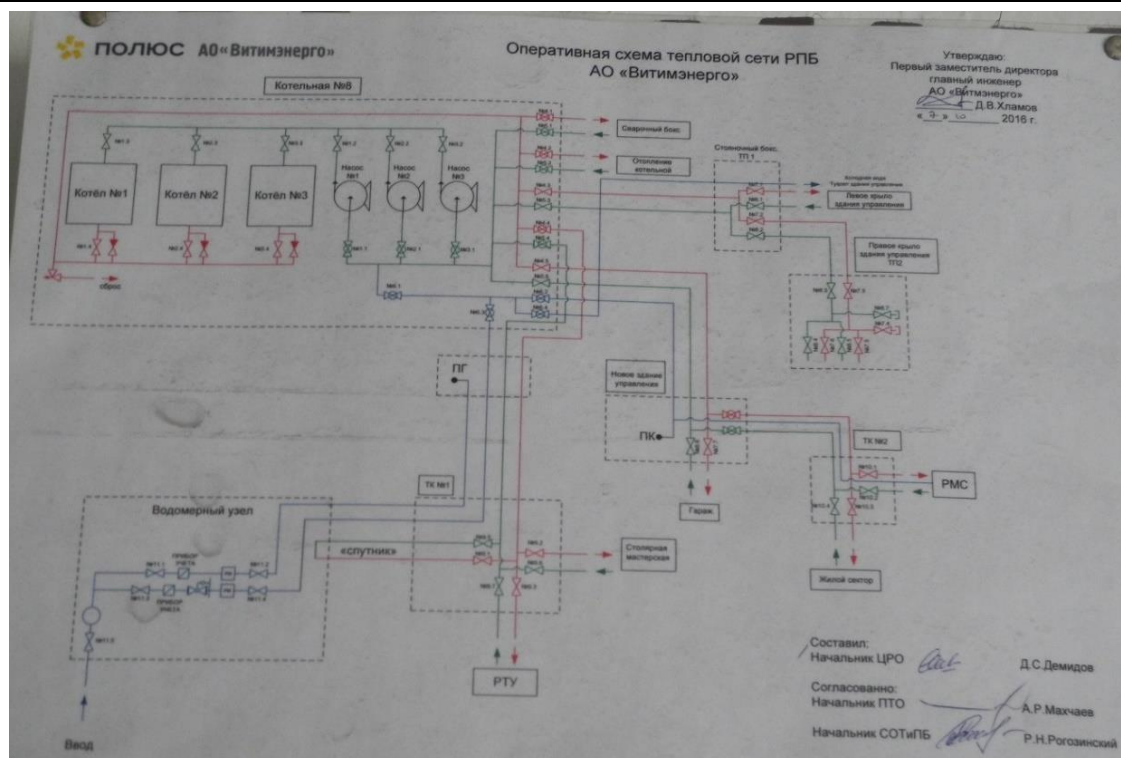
ПОЛЮС АО«Витимэнерго»

Оперативная схема тепловой сети РПБ АО «Витимэнерго»

Утверждаю:
Первый заместитель директора
главный инженер
АО «Витимэнерго»
Д.В.Хламов
« 7 » 10 2016 г.

Котельная №8

Котёл №1

Котёл №2

Котёл №3

Насос №1

Насос №2

Насос №3

сброс

Сварочный бокс

Отопление котельной

Станочный бокс. ТП 1

Холодная вода
Туалет здания управления

Левое крыло здания управления

Правое крыло здания управления ТП2

ПГ

Новое здание управления

ПК

ТК №2

РМС

Гараж

ТК №1

Водомерный узел

прибор учета

прибор учета

«спутник»

Столярная мастерская

Жилой сектор

РТУ

Ввод

Составил:
Начальник ЦРО Д.С.Демидов

Согласованно:
Начальник ПТО А.Р.Махчаев

Начальник СОТиПБ Р.Н.Рогозинский